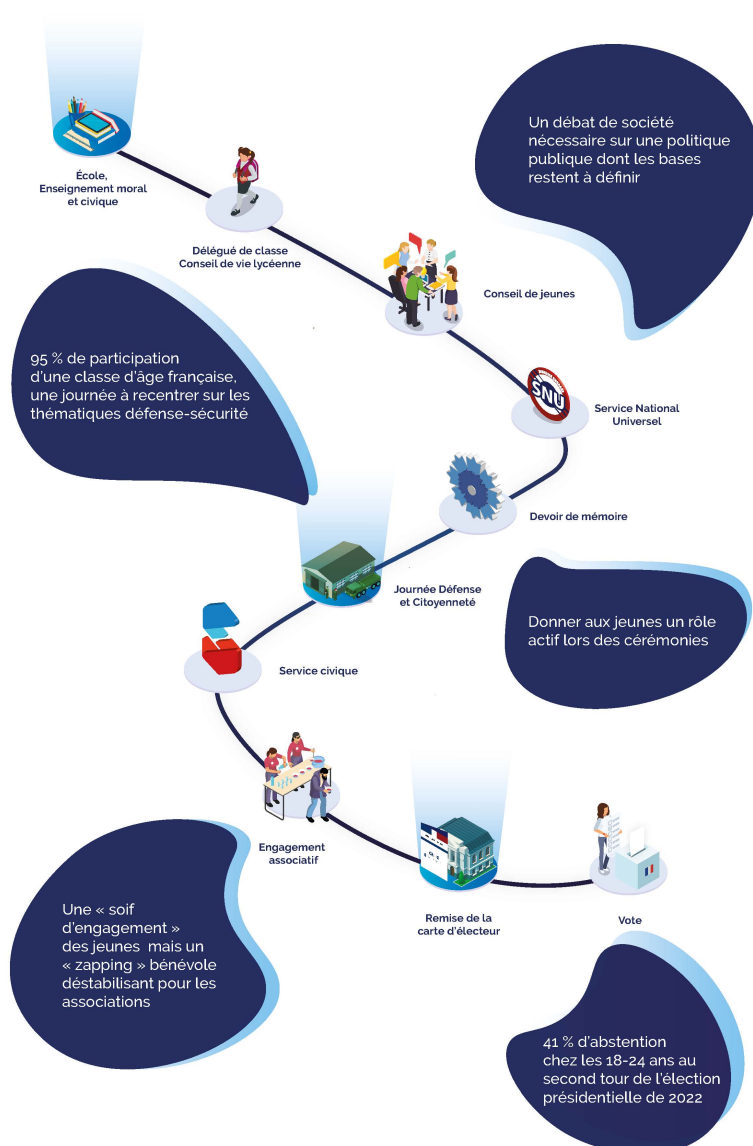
École,
Enseignement moral et civique

Un débat de société nécessaire sur une politique publique dont les bases restent à définir

Délégué de classe
Conseil de vie lycéenne

Conseil de jeunes

95 % de participation d'une classe d'âge française, une journée à recentrer sur les thématiques défense-sécurité

SNU

Service National Universel

Devoir de mémoire

Journée Défense et Citoyenneté

Donner aux jeunes un rôle actif lors des cérémonies

Service civique

Engagement associatif

Remise de la carte d'électeur

Vote

Une « soif d'engagement » des jeunes mais un « zapping » bénévole déstabilisant pour les associations

41 % d'abstention chez les 18-24 ans au second tour de l'élection présidentielle de 2022